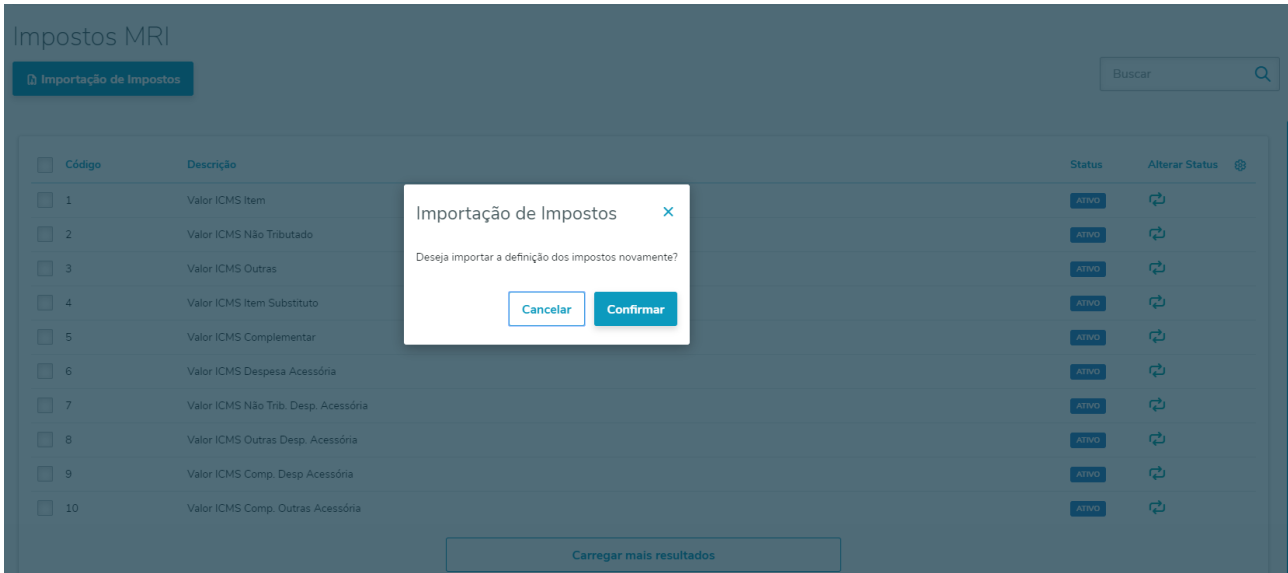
Impostos MRI

Importação de Impostos

Buscar

| Código | Descrição | Status | Alterar Status |
|---|---|---|---|
| 1 | Valor ICMS Item | ATIVO | |
| 2 | Valor ICMS Não Tributado | ATIVO | |
| 3 | Valor ICMS Outras | ATIVO | |
| 4 | Valor ICMS Item Substituto | ATIVO | |
| 5 | Valor ICMS Complementar | ATIVO | |
| 6 | Valor ICMS Despesa Acessória | ATIVO | |
| 7 | Valor ICMS Não Trib. Desp. Acessória | ATIVO | |
| 8 | Valor ICMS Outras Desp. Acessória | ATIVO | |
| 9 | Valor ICMS Comp. Desp Acessória | ATIVO | |
| 10 | Valor ICMS Comp. Outras Acessória | ATIVO | |

Carregar mais resultados

Importação de Impostos ×

Deseja importar a definição dos impostos novamente?

Cancelar Confirmar